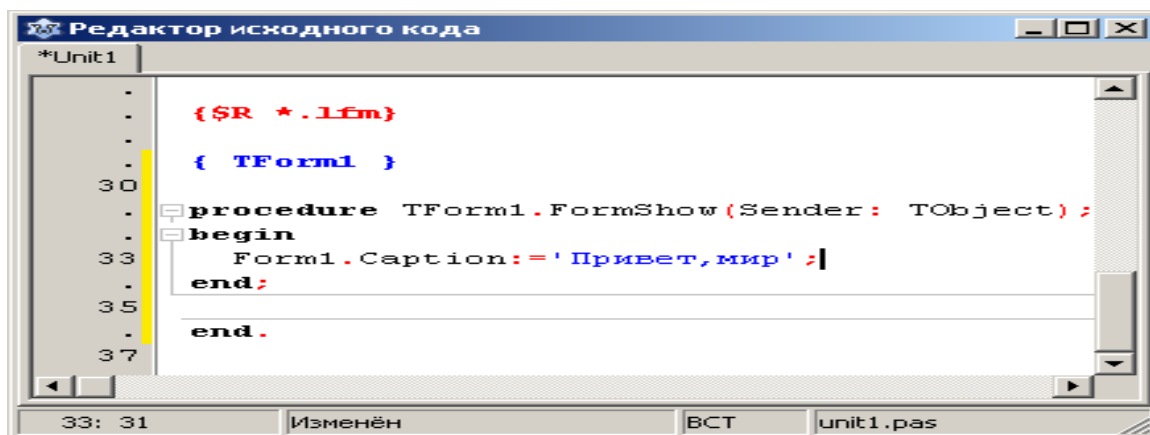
Редактор исходного кода

*Unit1

.
.
.
.
30
.
.
33
.
35
.
37

{$R *.lfm}

{ TForm1 }

procedure TForm1.FormShow(Sender: TObject);
begin
  Form1.Caption:='Привет,мир';
end;

end.

33: 31 | Изменён | ВСТ | unit1.pas